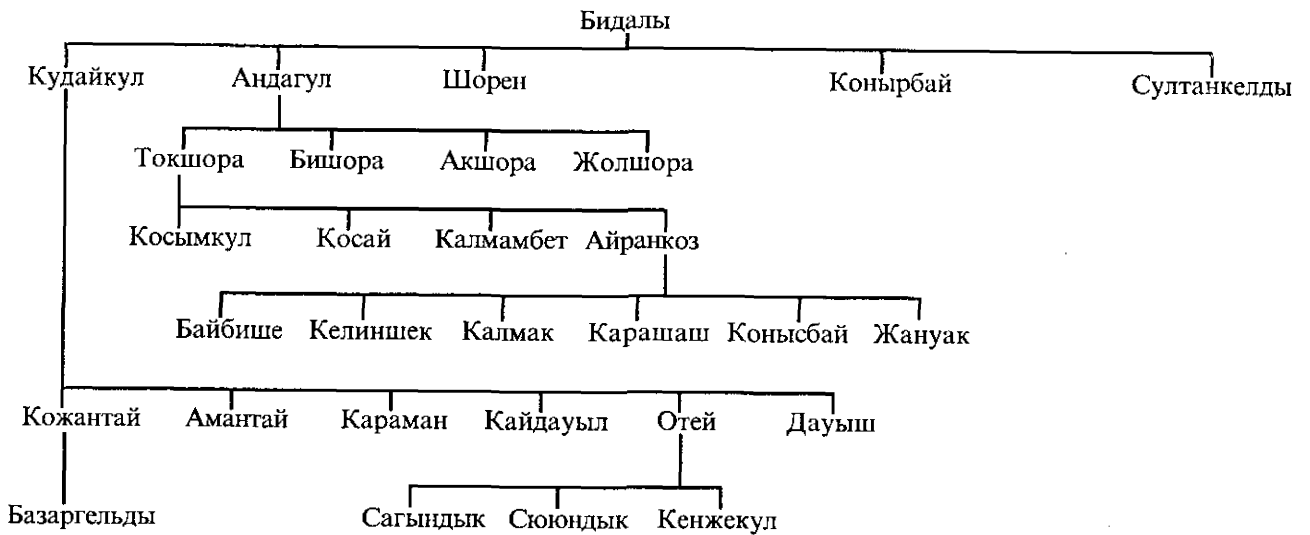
Бидалы

Кудайкул Андагул Шорен Конырбай Султанкелды

Токшора Бишора Акшора Жолшора

Косымкул Косай Калмамбет Айранкоз

Байбише Келиншек Калмак Карашаш Конысбай Жануак

Кожантай Амантай Караман Кайдауыл Отей Дауыш

Базаргельды

Сагындык Сююндык Кенжекул